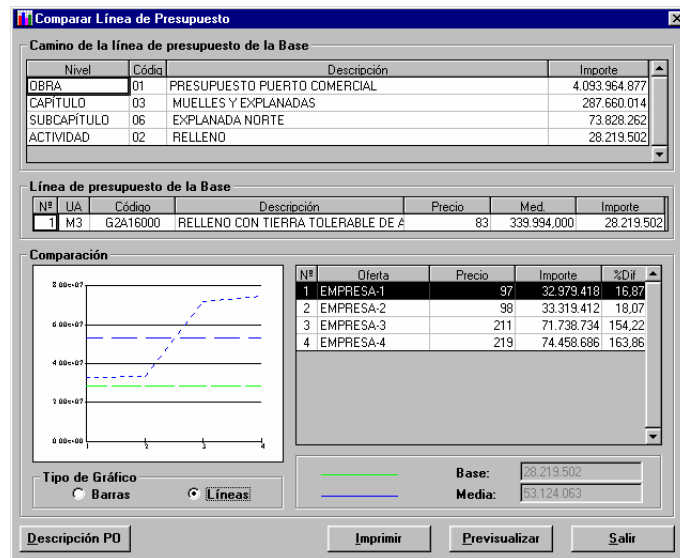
Comparar Línea de Presupuesto

Camino de la línea de presupuesto de la Base

| Nivel | Códig | Descripción | Importe |
|---|---|---|---|
| OBRA | 01 | PRESUPUESTO PUERTO COMERCIAL | 4.093.964.877 |
| CAPÍTULO | 03 | MUELLES Y EXPLANADAS | 287.660.014 |
| SUBCAPÍTULO | 06 | EXPLANADA NORTE | 73.828.262 |
| ACTIVIDAD | 02 | RELLENO | 28.219.502 |

Línea de presupuesto de la Base

| Nº | UA | Código | Descripción | Precio | Med. | Importe |
|---|---|---|---|---|---|---|
| 1 | M3 | G2A16000 | RELLENO CON TIERRA TOLERABLE DE A | 83 | 339.994,000 | 28.219.502 |

Comparación

8.00e+07
6.00e+07
4.00e+07
2.00e+07
0.00e+00
1 2 3 4

| Nº | Oferta | Precio | Importe | %Dif |
|---|---|---|---|---|
| 1 | EMPRESA-1 | 97 | 32.979.418 | 16,87 |
| 2 | EMPRESA-2 | 98 | 33.319.412 | 18,07 |
| 3 | EMPRESA-3 | 211 | 71.738.734 | 154,22 |
| 4 | EMPRESA-4 | 219 | 74.458.686 | 163,86 |

Tipo de Gráfico
Barras
Líneas

Base: 28.219.502
Media: 53.124.063

Descripción PO
Imprimir
Previsualizar
Salir